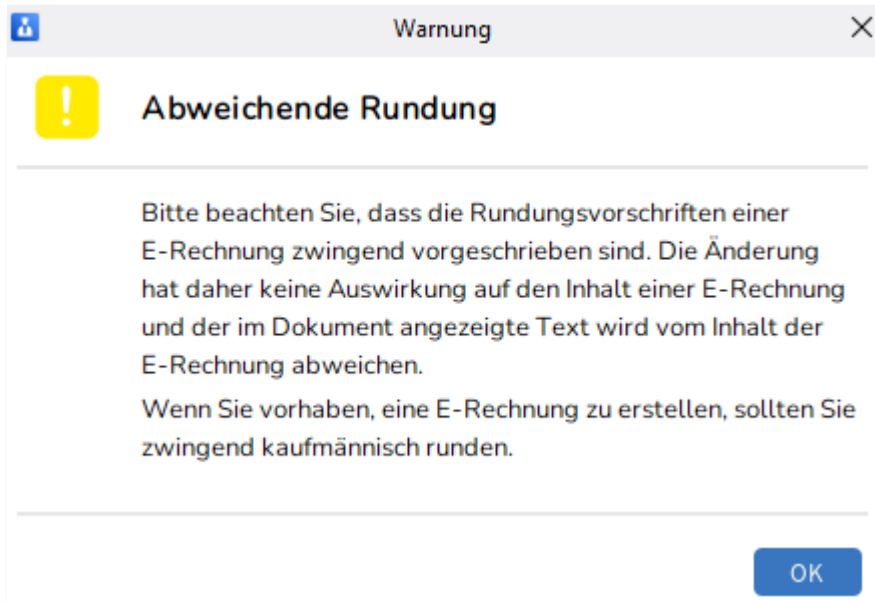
Warnung

Abweichende Rundung

Bitte beachten Sie, dass die Rundungsvorschriften einer E-Rechnung zwingend vorgeschrieben sind. Die Änderung hat daher keine Auswirkung auf den Inhalt einer E-Rechnung und der im Dokument angezeigte Text wird vom Inhalt der E-Rechnung abweichen.

Wenn Sie vorhaben, eine E-Rechnung zu erstellen, sollten Sie zwingend kaufmännisch runden.

OK